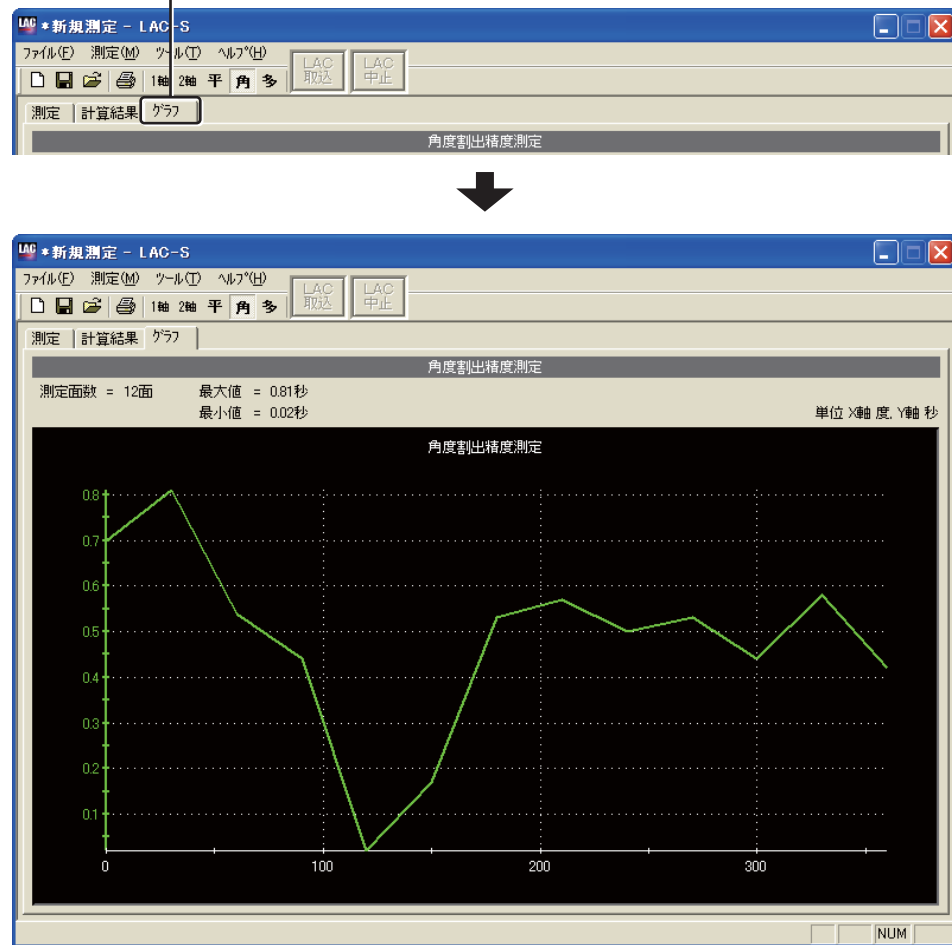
LAC *新規測定 - LAC-S

ファイル(F) 測定(M) ツール(T) ヘルプ(H)

1軸 2軸 平 角 多 LAC 取込 LAC 中止

測定 計算結果 グラフ

角度割出精度測定

LAC *新規測定 - LAC-S

ファイル(F) 測定(M) ツール(T) ヘルプ(H)

1軸 2軸 平 角 多 LAC 取込 LAC 中止

測定 計算結果 グラフ

角度割出精度測定

測定面数 = 12面 最大値 = 0.81秒

最小値 = 0.02秒

単位 X軸 度, Y軸 秒

角度割出精度測定

0.8
0.7
0.6
0.5
0.4
0.3
0.2
0.1

0 100 200 300

NUM